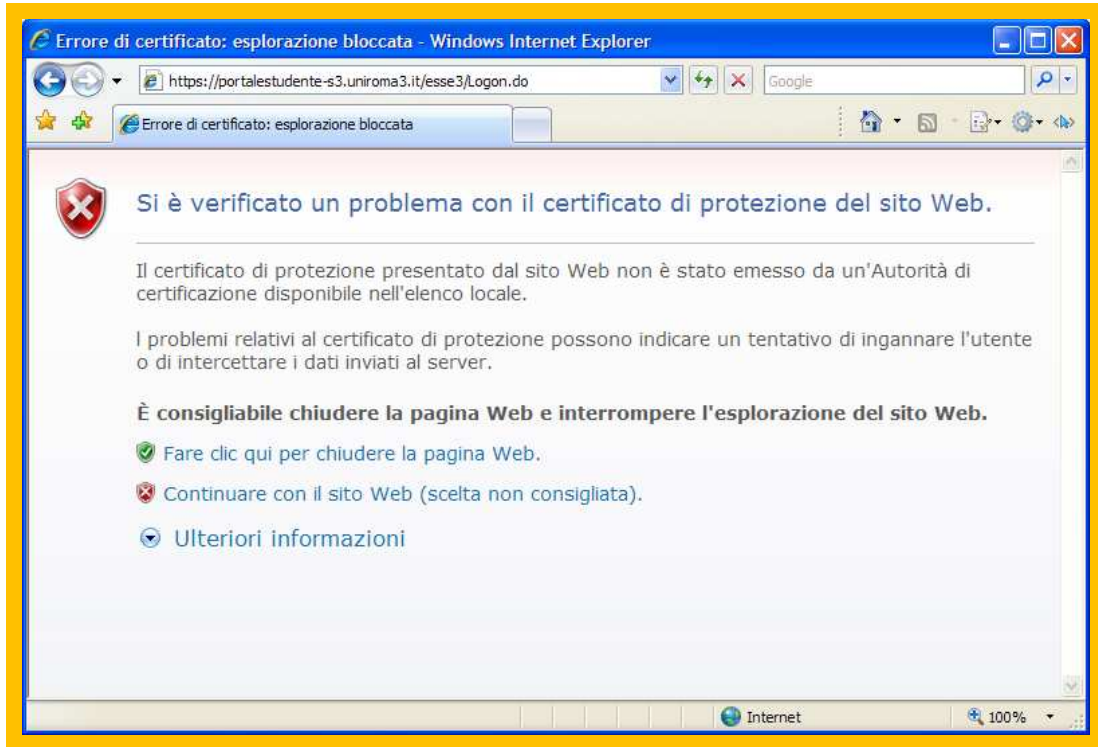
Errore di certificato: esplorazione bloccata - Windows Internet Explorer

https://portalestudente-s3.uniroma3.it/esse3/Logon.do

Google

Errore di certificato: esplorazione bloccata

Si è verificato un problema con il certificato di protezione del sito Web.

Il certificato di protezione presentato dal sito Web non è stato emesso da un'Autorità di certificazione disponibile nell'elenco locale.

I problemi relativi al certificato di protezione possono indicare un tentativo di ingannare l'utente o di intercettare i dati inviati al server.

È consigliabile chiudere la pagina Web e interrompere l'esplorazione del sito Web.

Fare clic qui per chiudere la pagina Web.

Continuare con il sito Web (scelta non consigliata).

Ulteriori informazioni

Internet

100%